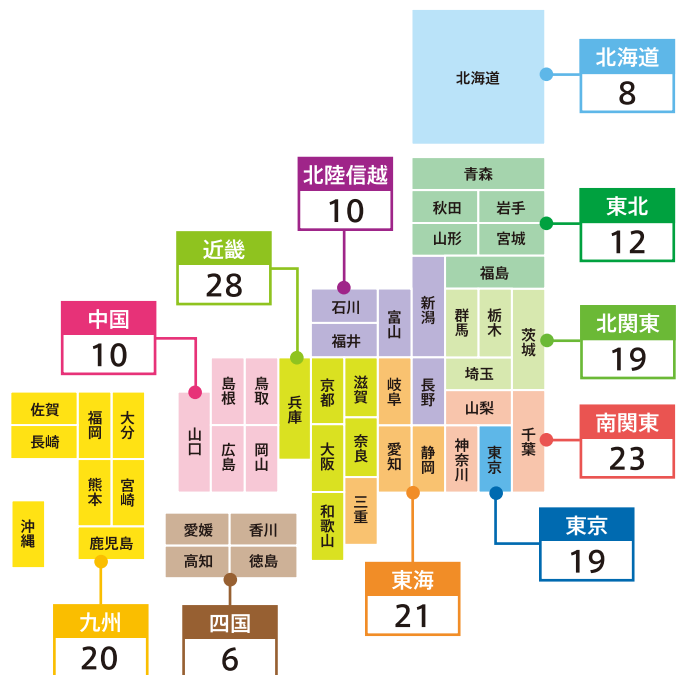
北海道

北海道
8

青森
秋田
岩手
山形
宮城

東北
12

北陸信越
10

近畿
28

福島
石川
福井
富山
新潟
群馬
栃木
茨城

北関東
19

中国
10

島根
鳥取
兵庫
京都
滋賀
岐阜
長野
埼玉
山梨
千葉

南関東
23

山口
広島
岡山
大阪
奈良
愛知
静岡
神奈川
東京

東京
19

佐賀
長崎
福岡
大分
熊本
宮崎
鹿児島
沖縄

和歌山
三重

愛媛
香川
高知
徳島

東海
21

九州
20

四国
6